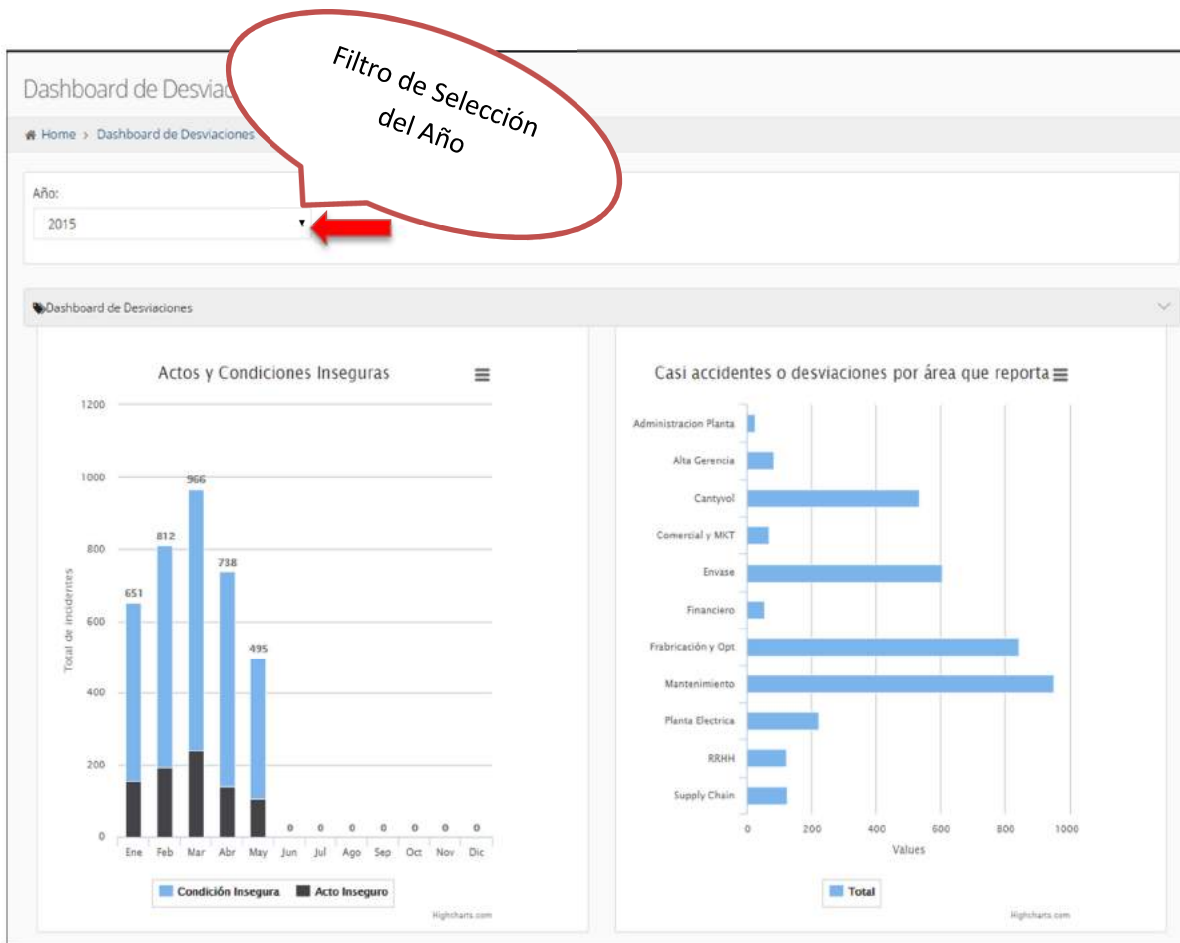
Dashboard de Desviac

Filtro de Selección del Año

Home > Dashboard de Desviaciones

Año:
2015

Dashboard de Desviaciones

Actos y Condiciones Inseguras

1200
1000
800
600
400
200
0

Total de incidentes

651
812
966
738
495
0
0
0
0
0
0
0

Ene Feb Mar Abr May Jun Jul Ago Sep Oct Nov Dic

Condición Insegura
Acto Inseguro

Highcharts.com

Casi accidentes o desviaciones por área que reporta

Administracion Planta
Alta Gerencia
Cantyvol
Comercial y MKT
Envase
Financiero
Frabricación y Opt
Mantenimiento
Planta Electrica
RRHH
Supply Chain

0 200 400 600 800 1000
Values

Total

Highcharts.com